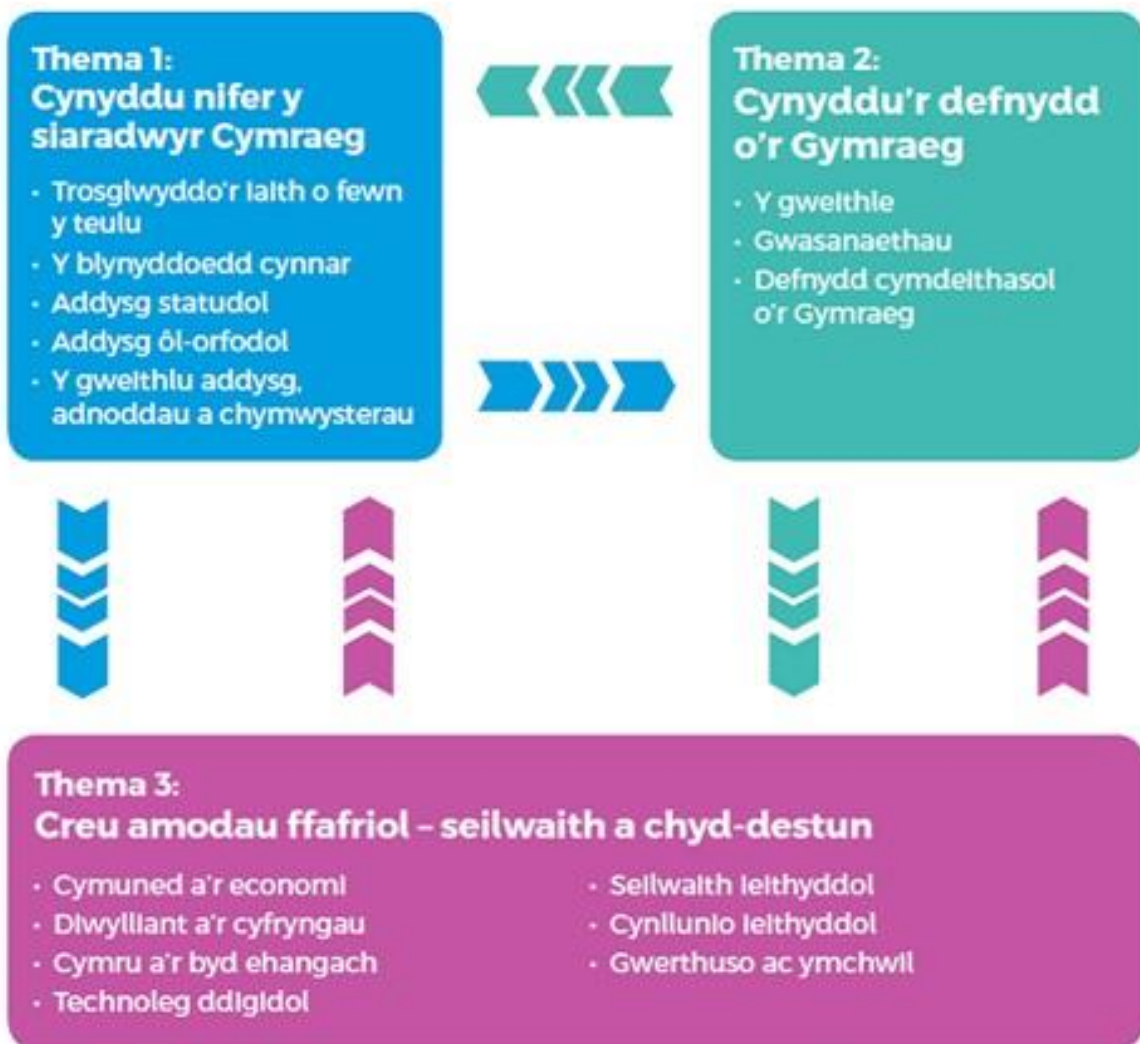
Thema 1:
Cynyddu nifer y siaradwyr Cymraeg

· Trosglwyddo'r iaith o fewn y teulu
· Y blynyddoedd cynnar
· Addysg statudol
· Addysg ôl-orfodol
· Y gweithlu addysg, adnoddau a chymwysterau

Thema 2:
Cynyddu'r defnydd o'r Gymraeg

· Y gweithle
· Gwasanaethau
· Defnydd cymdeithasol o'r Gymraeg

Thema 3:
Creu amodau ffafriol – seilwaith a chyd-destun

· Cymuned a'r economi
· Diwylliant a'r cyfryngau
· Cymru a'r byd ehangach
· Technoleg ddigidol

· Seilwaith ieithyddol
· Cynllunio ieithyddol
· Gwerthuso ac ymchwil